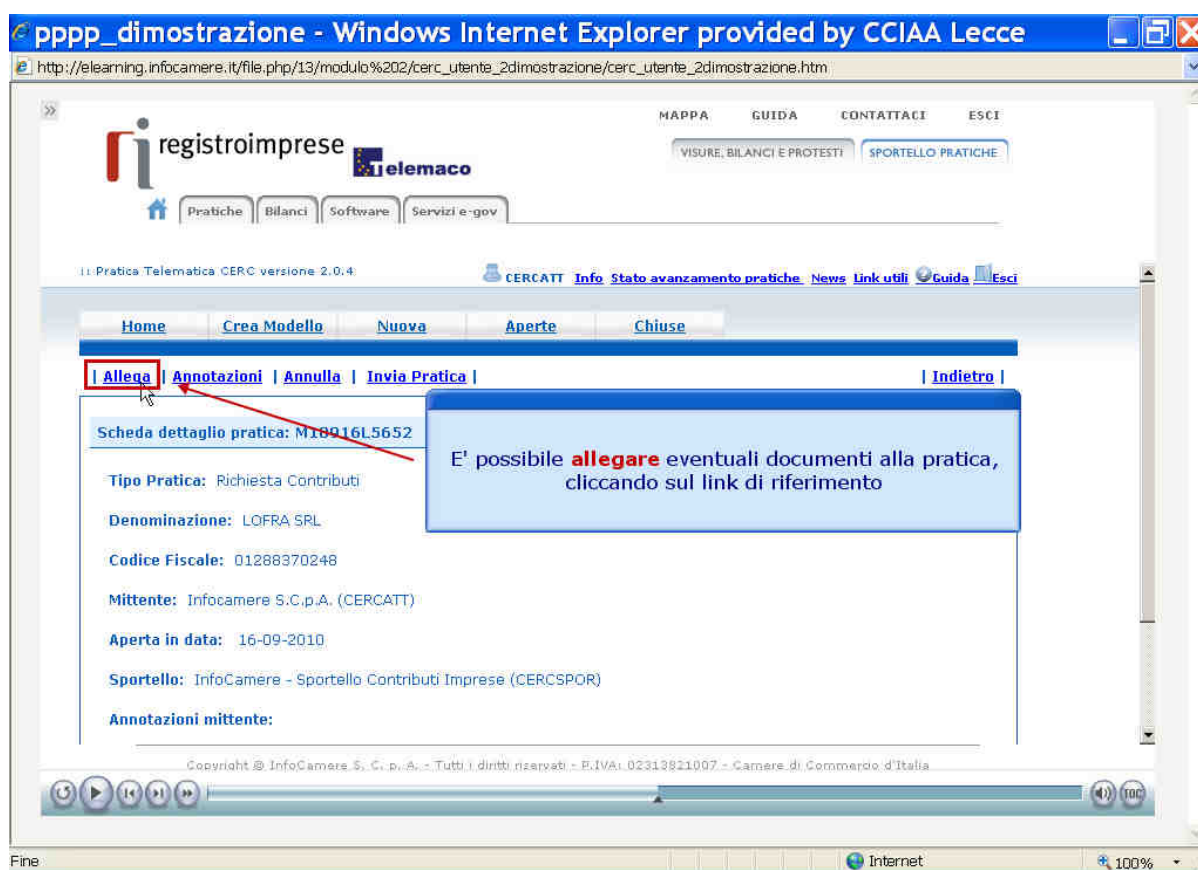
pppp_dimostrazione - Windows Internet Explorer provided by CCIAA Lecce

http://elearning.infocamere.it/file.php/13/modulo%202/cerc_utente_2dimostrazione/cerc_utente_2dimostrazione.htm

»

registroimprese telemaco

MAPPA GUIDA CONTATTACI ESCI

VISURE, BILANCI E PROTESTI SPORTELLO PRATICHE

Pratiche Bilanci Software Servizi e-gov

:: Pratica Telematica CERC versione 2.0.4

CERCATT Info Stato avanzamento pratiche News Link utili Guida Esci

Home Crea Modello Nuova Aperte Chiuse

| Allega | Annotazioni | Annulla | Invia Pratica |

| Indietro |

Scheda dettaglio pratica: M10916L5652

E' possibile allegare eventuali documenti alla pratica, cliccando sul link di riferimento

Tipo Pratica: Richiesta Contributi

Denominazione: LOFRA SRL

Codice Fiscale: 01288370248

Mittente: Infocamere S.C.p.A. (CERCATT)

Aperta in data: 16-09-2010

Sportello: InfoCamere - Sportello Contributi Imprese (CERCSPOR)

Annotazioni mittente:

Copyright © InfoCamere S. C. p. A. - Tutti i diritti riservati - P.IVA: 02313821007 - Camere di Commercio d'Italia

TOC

Fine

Internet

100%